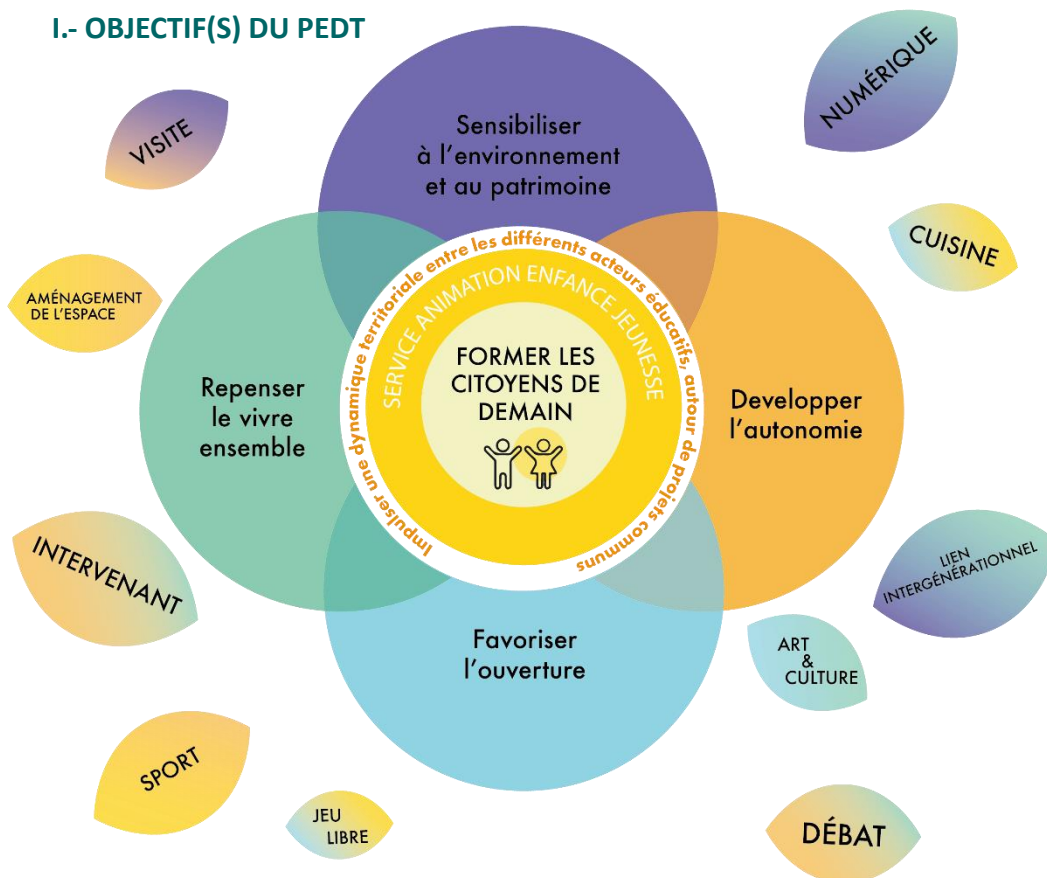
I.- OBJECTIF(S) DU PEDT

Sensibiliser à l'environnement et au patrimoine

Repenser le vivre ensemble

Developper l'autonomie

Favoriser l'ouverture

Impulser une dynamique territoriale entre les différents acteurs éducatifs, autour de projets communs

SERVICE ANIMATION ENFANCE JEUNESSE

FORMER LES CITOYENS DE DEMAIN

VISITE

NUMÉRIQUE

CUISINE

AMÉNAGEMENT DE L'ESPACE

INTERVENANT

LIEN INTERGÉNÉRATIONNEL

ART & CULTURE

SPORT

JEU LIBRE

DÉBAT